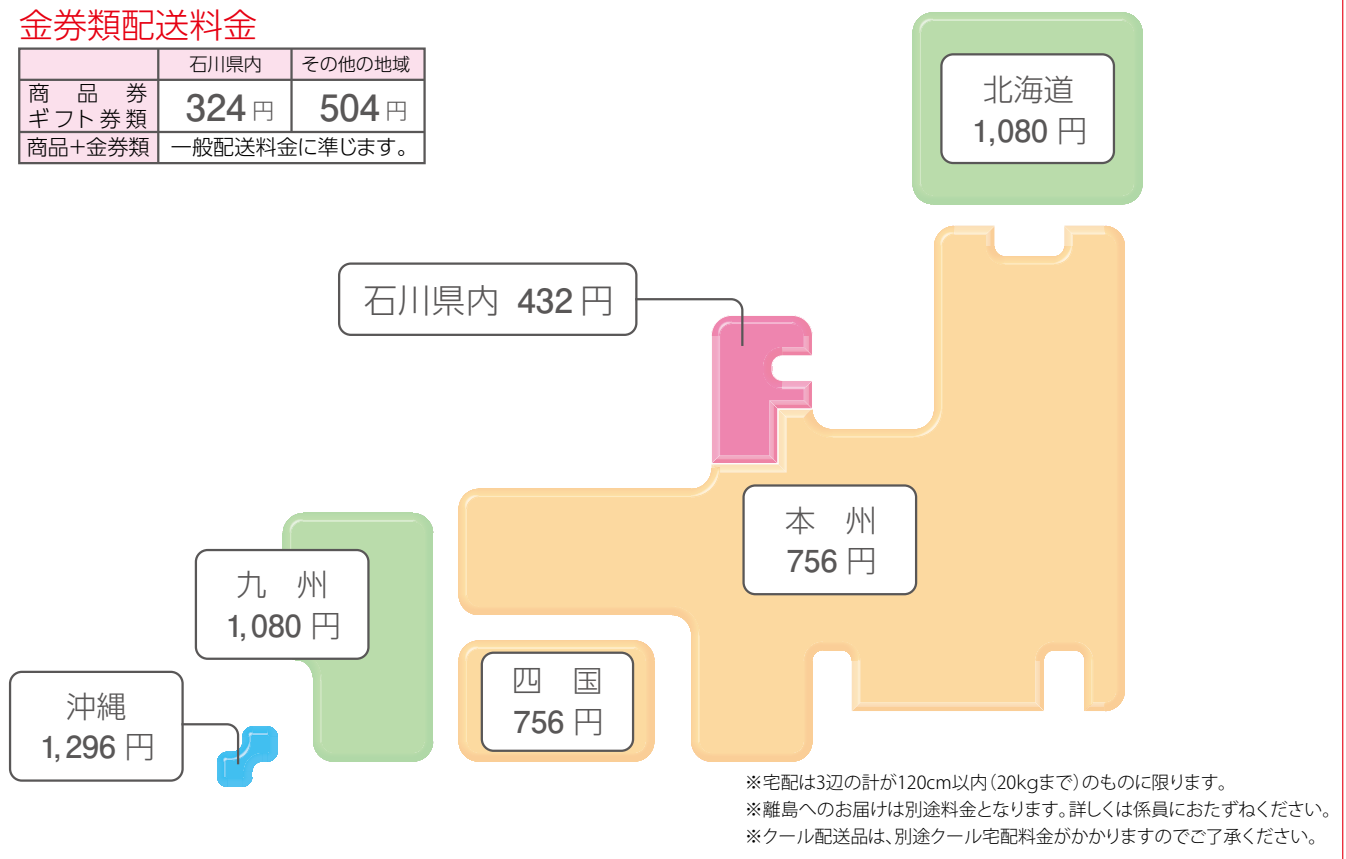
金券類配送料金

|  | 石川県内 | その他の地域 |
|---|---|---|
| 商品券 ギフト券類 | 324円 | 504円 |
| 商品+金券類 | 一般配送料金に準じます。 | |

北海道
1,080 円

石川県内 432 円

本 州
756 円

九 州
1,080 円

四 国
756 円

沖縄
1,296 円

※宅配は3辺の計が120cm以内(20kgまで)のものに限ります。
※離島へのお届けは別途料金となります。詳しくは係員におたずねください。
※クール配送品は、別途クール宅配料金がかかりますのでご了承ください。